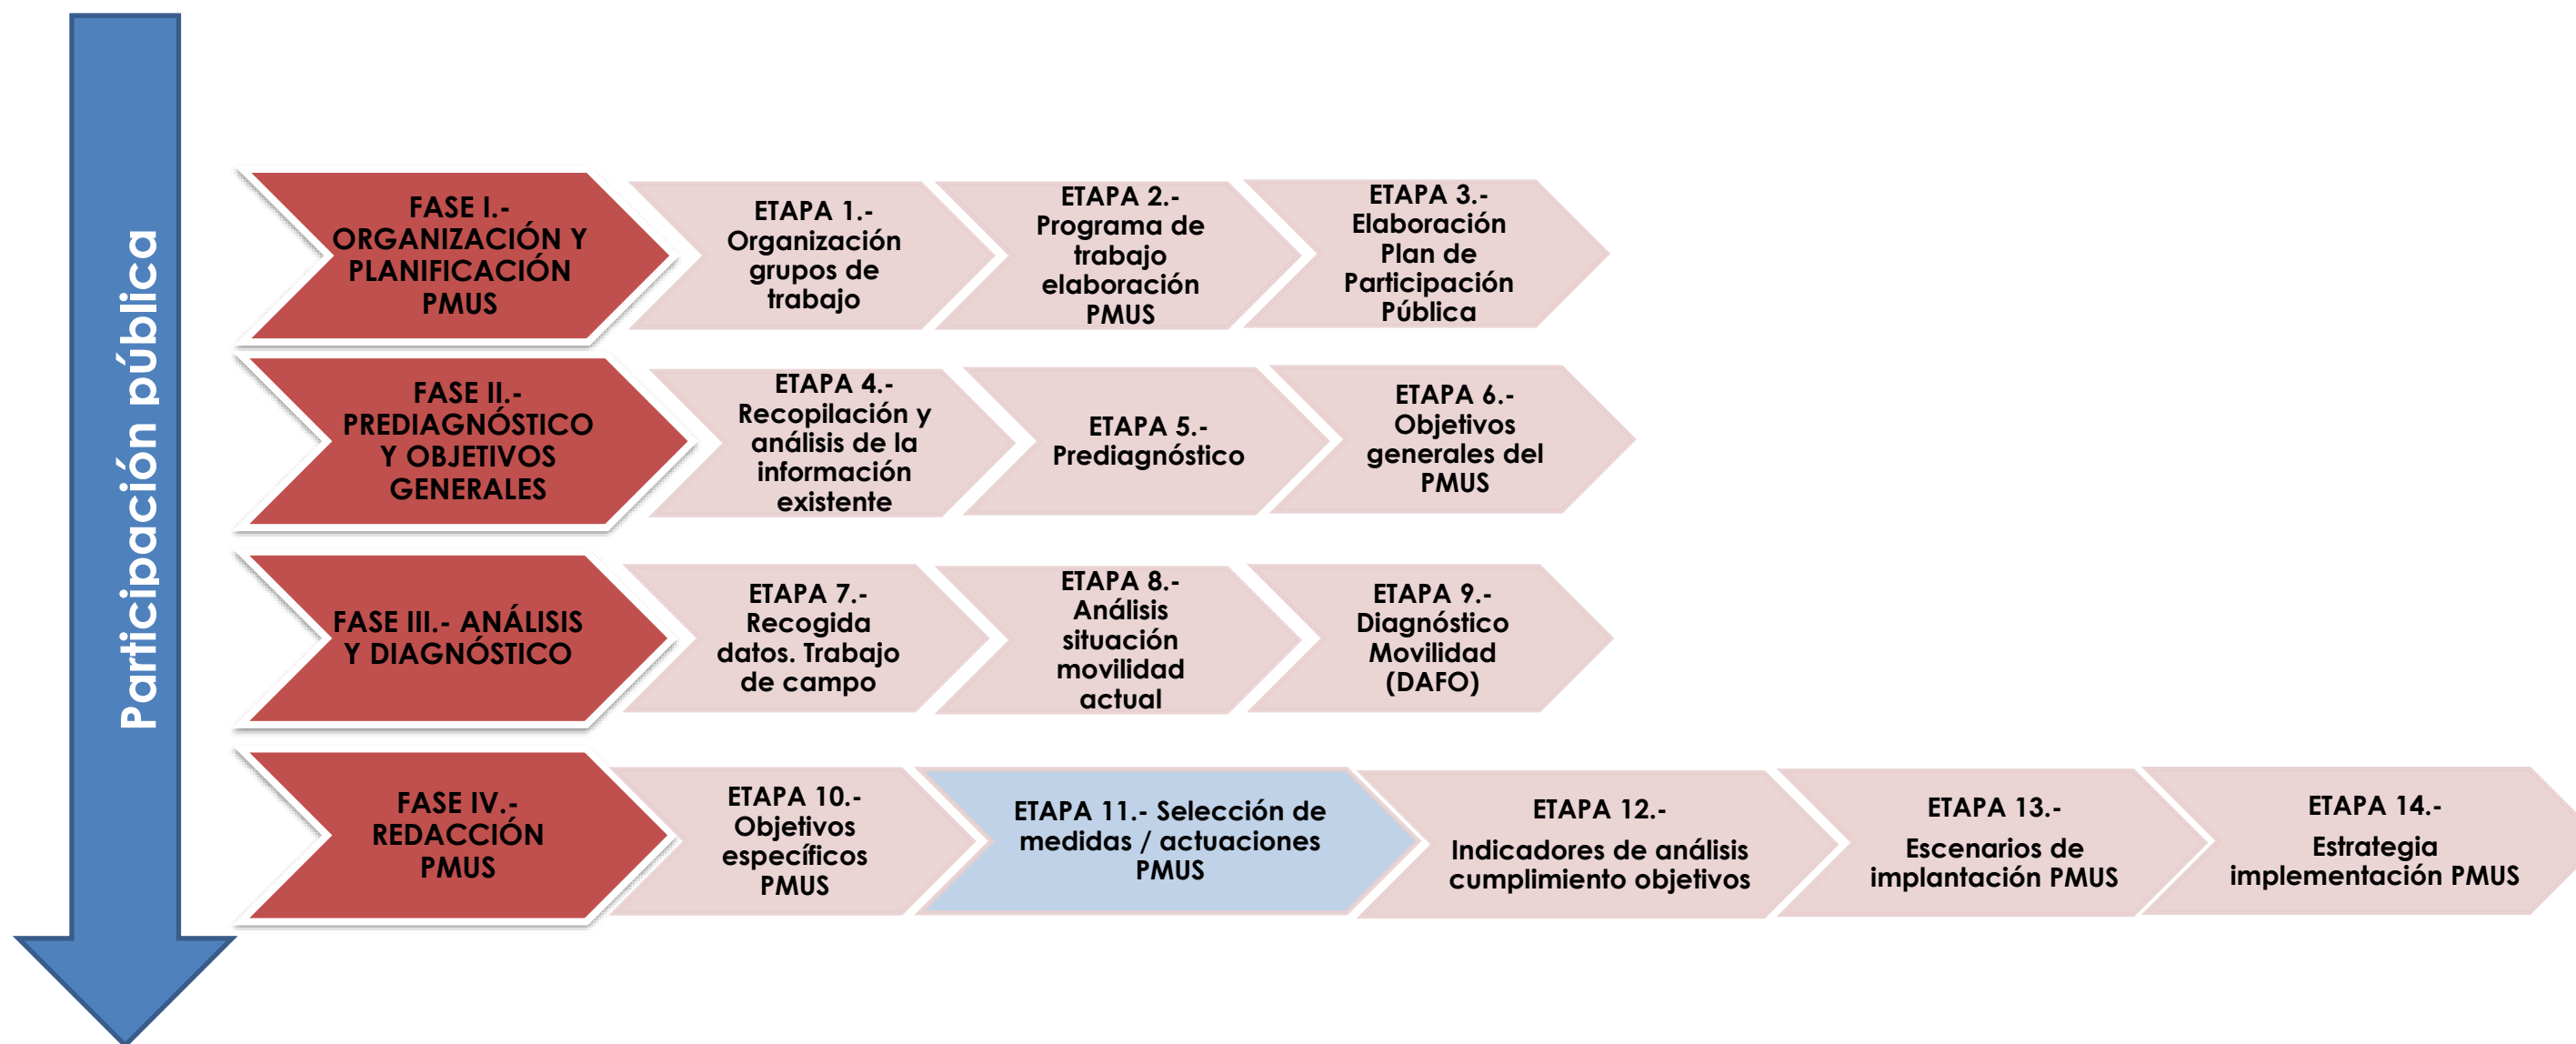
Participación pública

FASE I.- ORGANIZACIÓN Y PLANIFICACIÓN PMUS

ETAPA 1.- Organización grupos de trabajo

ETAPA 2.- Programa de trabajo elaboración PMUS

ETAPA 3.- Elaboración Plan de Participación Pública

FASE II.- PREDIAGNÓSTICO Y OBJETIVOS GENERALES

ETAPA 4.- Recopilación y análisis de la información existente

ETAPA 5.- Prediagnóstico

ETAPA 6.- Objetivos generales del PMUS

FASE III.- ANÁLISIS Y DIAGNÓSTICO

ETAPA 7.- Recogida datos. Trabajo de campo

ETAPA 8.- Análisis situación movilidad actual

ETAPA 9.- Diagnóstico Movilidad (DAFO)

FASE IV.- REDACCIÓN PMUS

ETAPA 10.- Objetivos específicos PMUS

ETAPA 11.- Selección de medidas / actuaciones PMUS

ETAPA 12.- Indicadores de análisis cumplimiento objetivos

ETAPA 13.- Escenarios de implantación PMUS

ETAPA 14.- Estrategia implementación PMUS